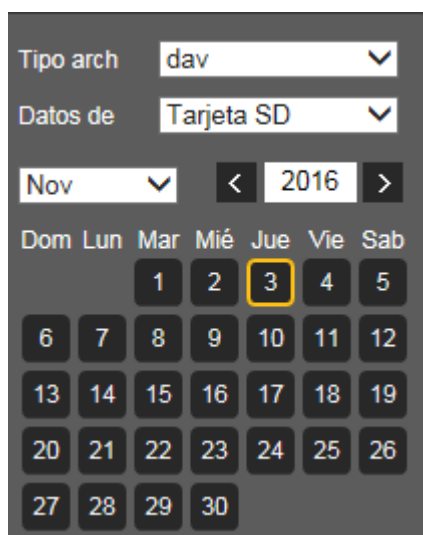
Tipo arch dav

Datos de Tarjeta SD

Nov

<

2016

>

| Dom | Lun | Mar | Mié | Jue | Vie | Sab |
|---|---|---|---|---|---|---|
| | | 1 | 2 | 3 | 4 | 5 |
| 6 | 7 | 8 | 9 | 10 | 11 | 12 |
| 13 | 14 | 15 | 16 | 17 | 18 | 19 |
| 20 | 21 | 22 | 23 | 24 | 25 | 26 |
| 27 | 28 | 29 | 30 | | | |